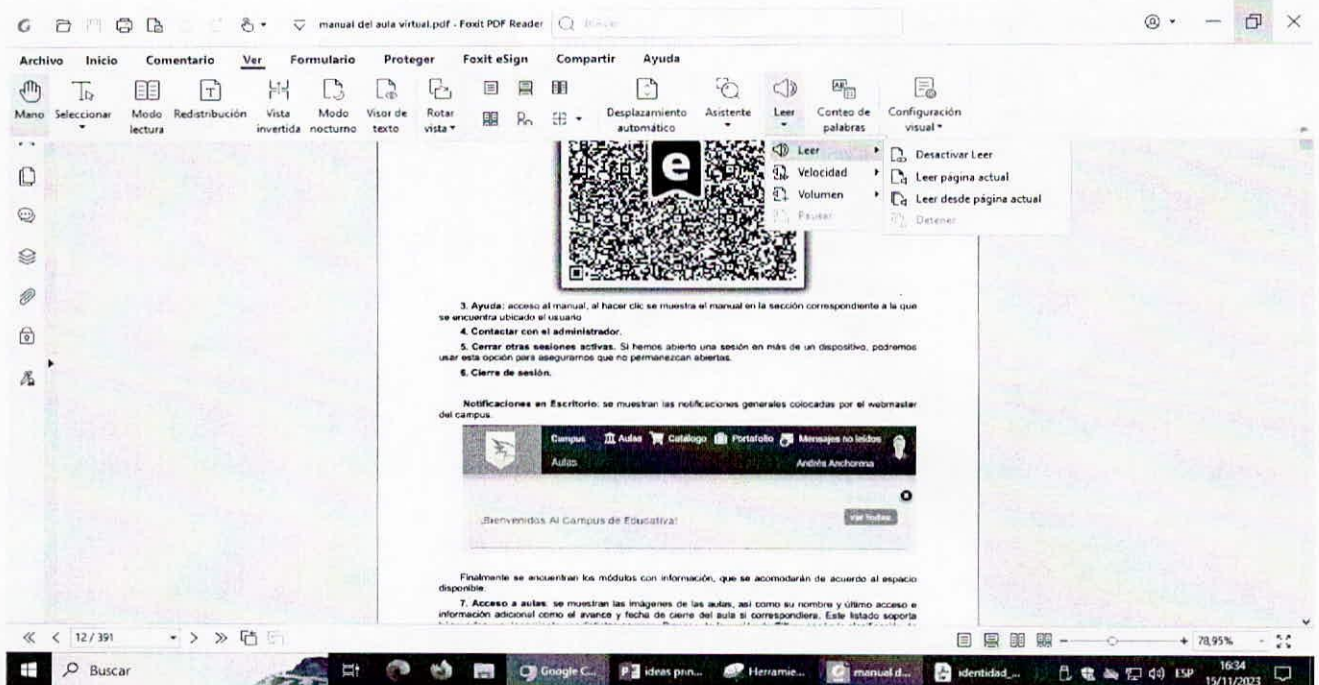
manual del aula virtual.pdf - Foxit PDF Reader

Archivo Inicio Comentario Ver Formulario Proteger Foxit eSign Compartir Ayuda

Mano Seleccionar Modo lectura Redistribución Vista invertida Modo nocturno Visor de texto Rotar vista Desplazamiento automático Asistente Leer Conteo de palabras Configuración visual

Leer
Velocidad
Volumen
Pausar

Desactivar Leer
Leer página actual
Leer desde página actual
Detener

3. Ayuda: acceso al manual, al hacer clic se muestra el manual en la sección correspondiente a la que se encuentra ubicado el usuario

4. Contactar con el administrador.

5. Cerrar otras sesiones activas. Si hemos abierto una sesión en más de un dispositivo, podremos usar esta opción para asegurarnos que no permanezcan abiertas.

6. Cierre de sesión.

Notificaciones en Escritorio: se muestran las notificaciones generales colocadas por el webmaster del campus.

Campus Aulas Catalogo Portafolio Mensajes no leidos
Aulas Andrés Anchorena

¡Bienvenidos Al Campus de Educativa!
Ver Todas

Finalmente se encuentran los módulos con información, que se acomodarán de acuerdo al espacio disponible.

7. Acceso a aulas: se muestran las imágenes de las aulas, así como su nombre y último acceso e información adicional como el avance y fecha de cierre del aula si correspondiera. Este listado soporta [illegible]

12 / 391
78,95%

Buscar
Google C... ideas prin... Herramie... manual d... identidad_...
ESP 16:34 15/11/2023